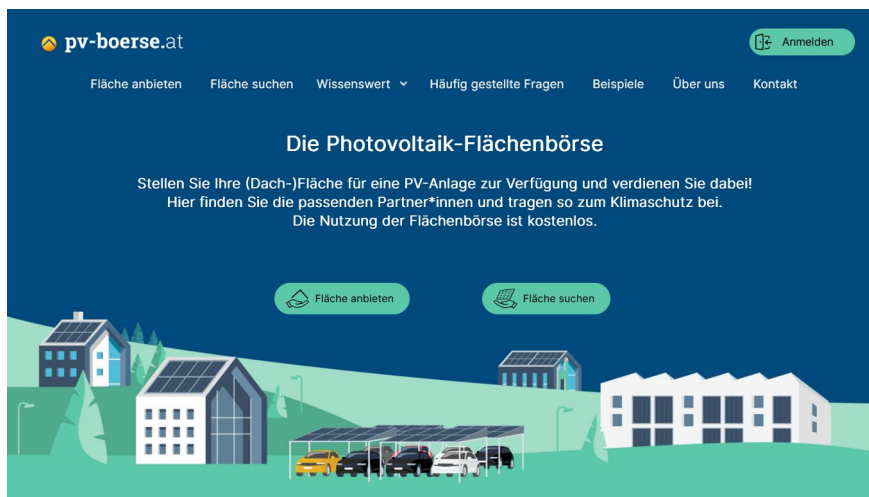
pv-boerse.at

Anmelden

Fläche anbieten Fläche suchen Wissenswert Häufig gestellte Fragen Beispiele Über uns Kontakt

Die Photovoltaik-Flächenbörse

Stellen Sie Ihre (Dach-)Fläche für eine PV-Anlage zur Verfügung und verdienen Sie dabei! Hier finden Sie die passenden Partner*innen und tragen so zum Klimaschutz bei. Die Nutzung der Flächenbörse ist kostenlos.

Fläche anbieten

Fläche suchen